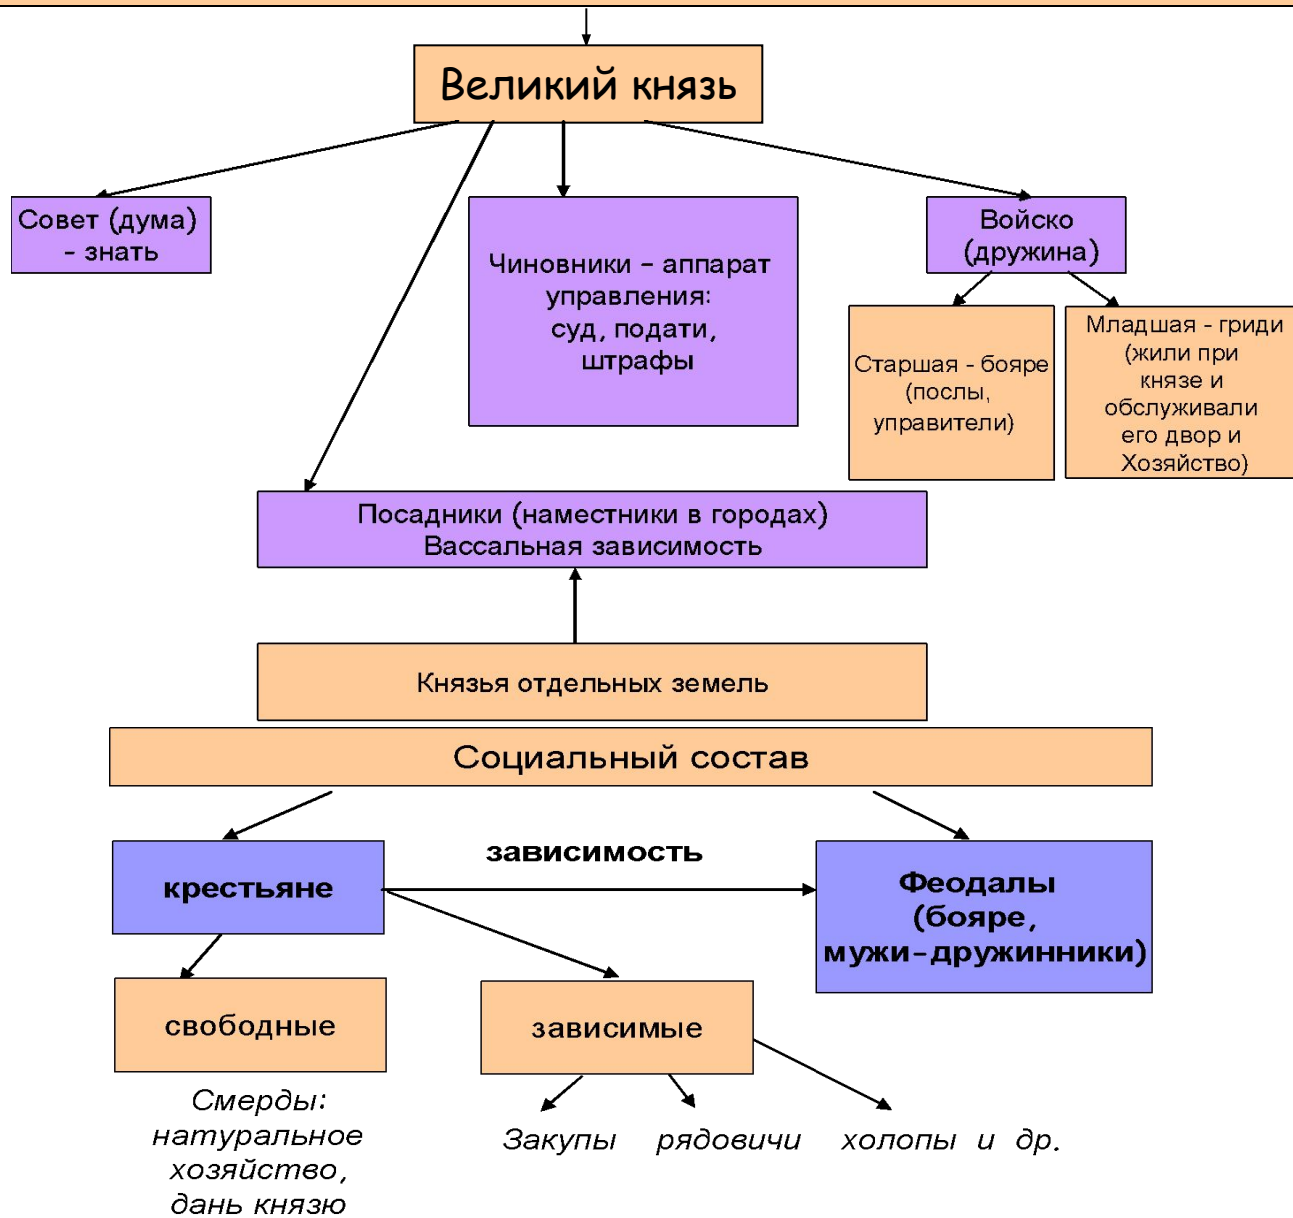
Великий князь

Совет (дума) - знать

Чиновники – аппарат управления: суд, подати, штрафы

Войско (дружина)

Старшая - бояре (послы, управители)

Младшая - гриди (жили при князе и обслуживали его двор и Хозяйство)

Посадники (наместники в городах) Вассальная зависимость

Князья отдельных земель

Социальный состав

крестьяне

зависимость

Феодалы (бояре, мужи-дружинники)

свободные

зависимые

Смерды: натуральное хозяйство, дань князю

Закупы рядовичи холопы и др.